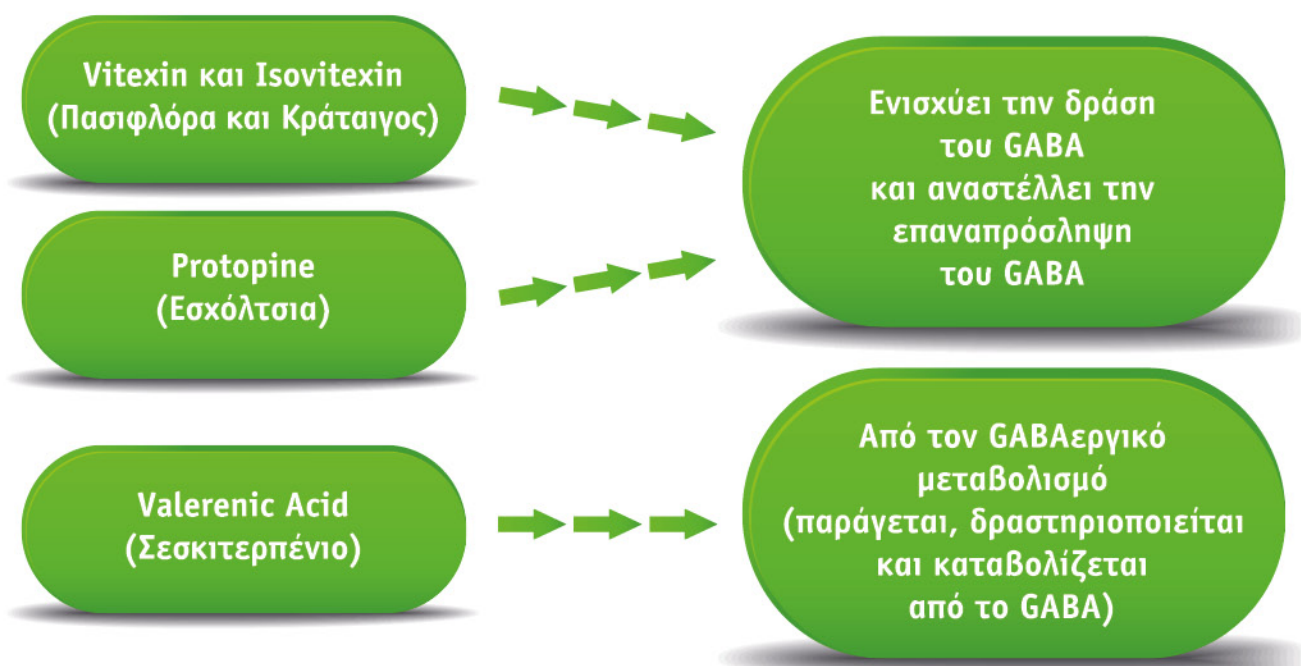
Vitexin και Isovitexin
(Πασιφλόρα και Κράταιγος)

Protopine
(Εσχόλτσια)

Ενισχύει την δράση
του GABA
και αναστέλλει την
επαναπρόσληψη
του GABA

Valerenic Acid
(Σεσκιτερπένιο)

Από τον GABAεργικό
μεταβολισμό
(παράγεται, δραστηριοποιείται
και καταβολίζεται
από το GABA)